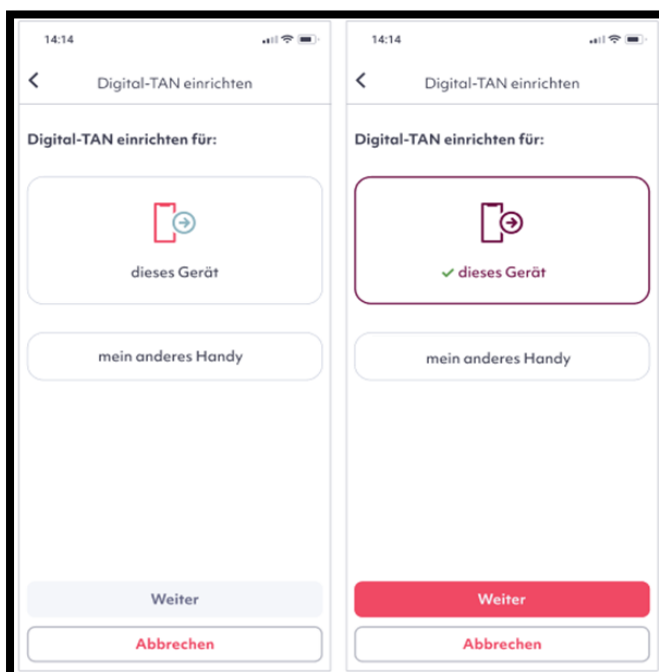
14:14

Digital-TAN einrichten

Digital-TAN einrichten für:

dieses Gerät

mein anderes Handy

Weiter

Abbrechen

14:14

Digital-TAN einrichten

Digital-TAN einrichten für:

✓ dieses Gerät

mein anderes Handy

Weiter

Abbrechen